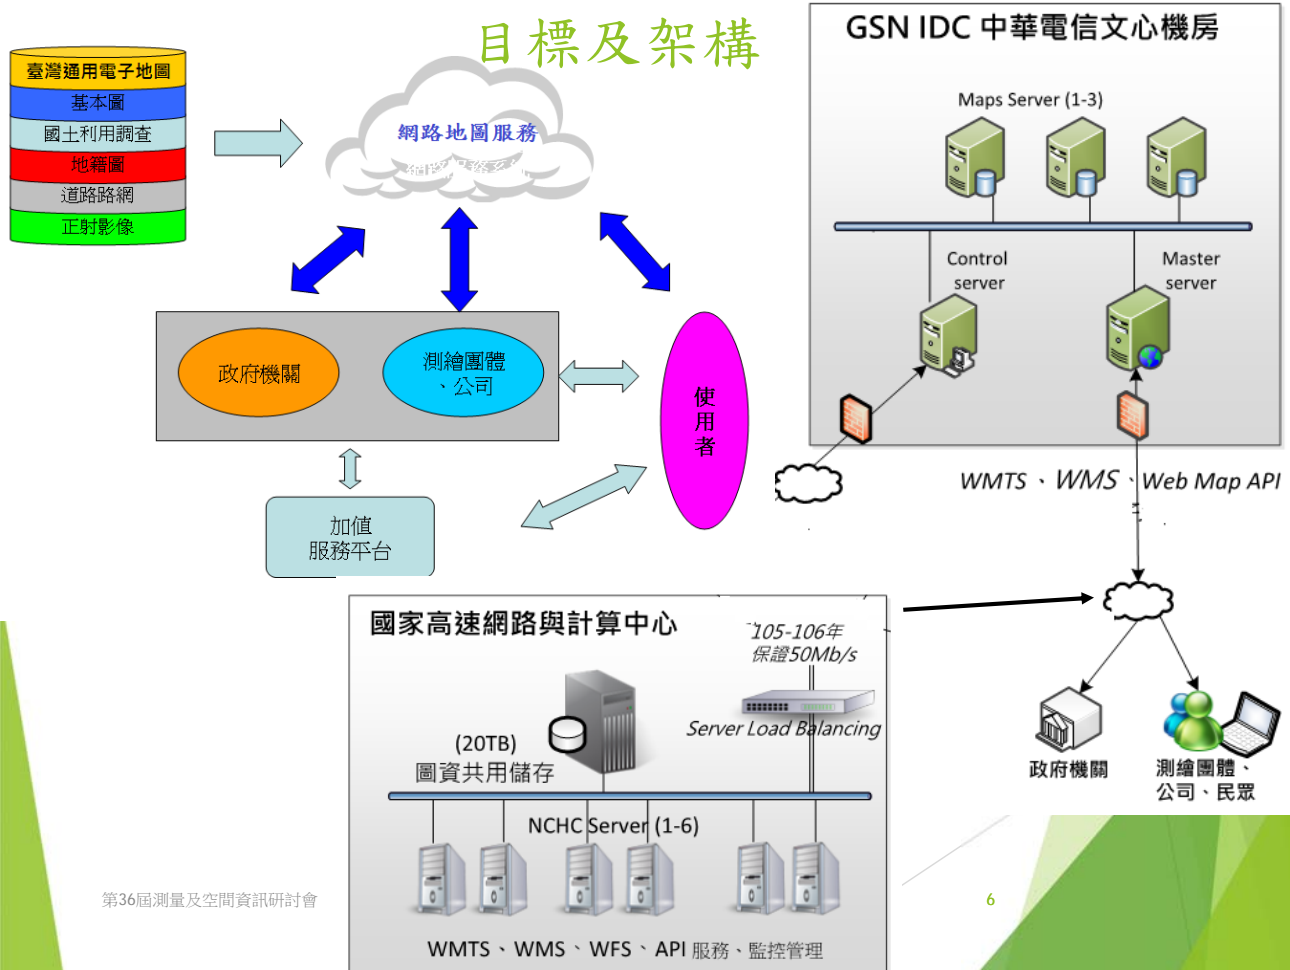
目標及架構

臺灣通用電子地圖
基本圖
國土利用調查
地籍圖
道路路網
正射影像

網路地圖服務

GSN IDC 中華電信文心機房

Maps Server (1-3)

Control server

Master server

政府機關

測繪團體、公司

使用者

加值服務平台

WMTS、WMS、Web Map API

國家高速網路與計算中心

105-106年
保證50Mb/s

Server Load Balancing

(20TB)
圖資共用儲存

NCHC Server (1-6)

WMTS、WMS、WFS、API 服務、監控管理

政府機關

測繪團體、公司、民眾

第36屆測量及空間資訊研討會

6